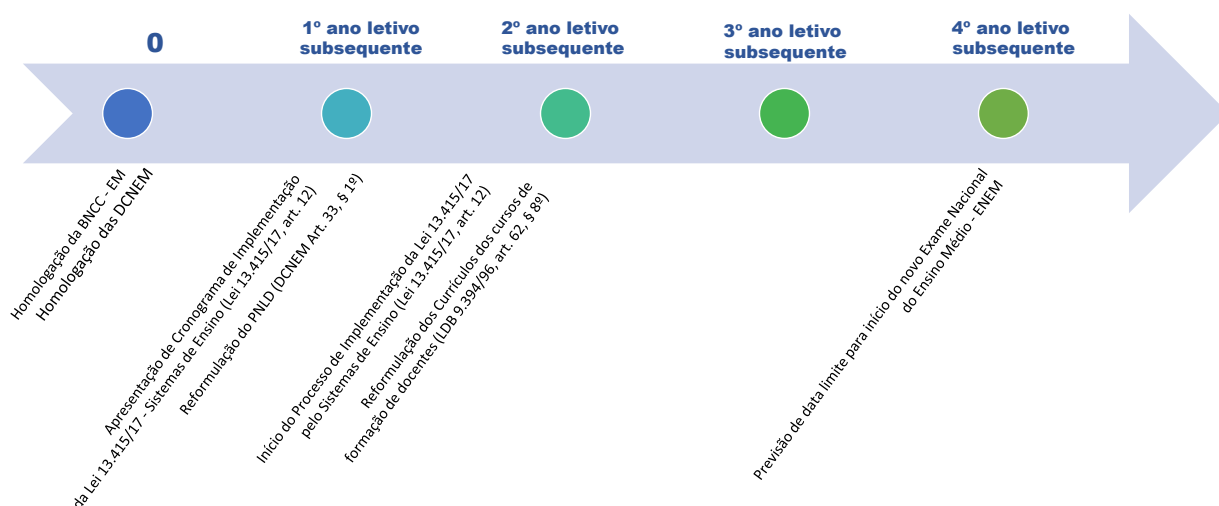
0

1º ano letivo subsequente

2º ano letivo subsequente

3º ano letivo subsequente

4º ano letivo subsequente

Homologação da BNCC - EM
Homologação das DCNEM

Apresentação de Cronograma de Implementação da Lei 13.415/17 - Sistemas de Ensino (Lei 13.415/17, art. 12)
Reformulação do PNLD (DCNEM Art. 33, § 1º)

Início do Processo de Implementação da Lei 13.415/17 pelo Sistemas de Ensino (Lei 13.415/17, art. 12)
Reformulação dos Currículos dos cursos de formação de docentes (LDB 9.394/96, art. 62, § 8º)

Previsão de data limite para início do novo Exame Nacional do Ensino Médio - ENEM